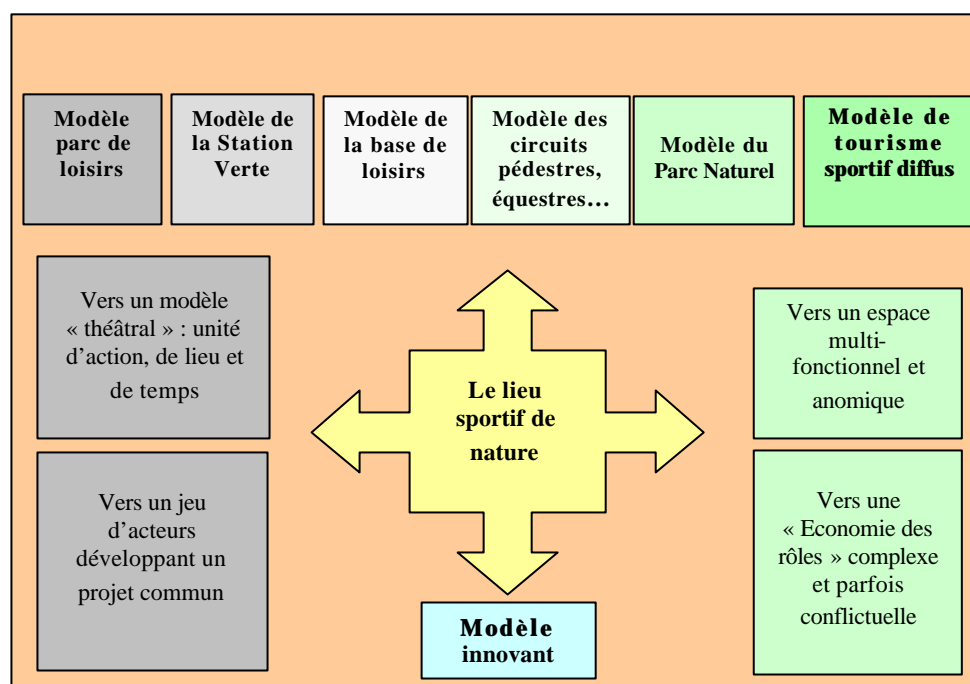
Modèle parc de loisirs

Modèle de la Station Verte

Modèle de la base de loisirs

Modèle des circuits pédestres, équestres…

Modèle du Parc Naturel

Modèle de tourisme sportif diffus

Vers un modèle « théâtral » : unité d'action, de lieu et de temps

Vers un jeu d'acteurs développant un projet commun

Le lieu sportif de nature

Vers un espace multi-fonctionnel et anomique

Vers une « Economie des rôles » complexe et parfois conflictuelle

Modèle innovant